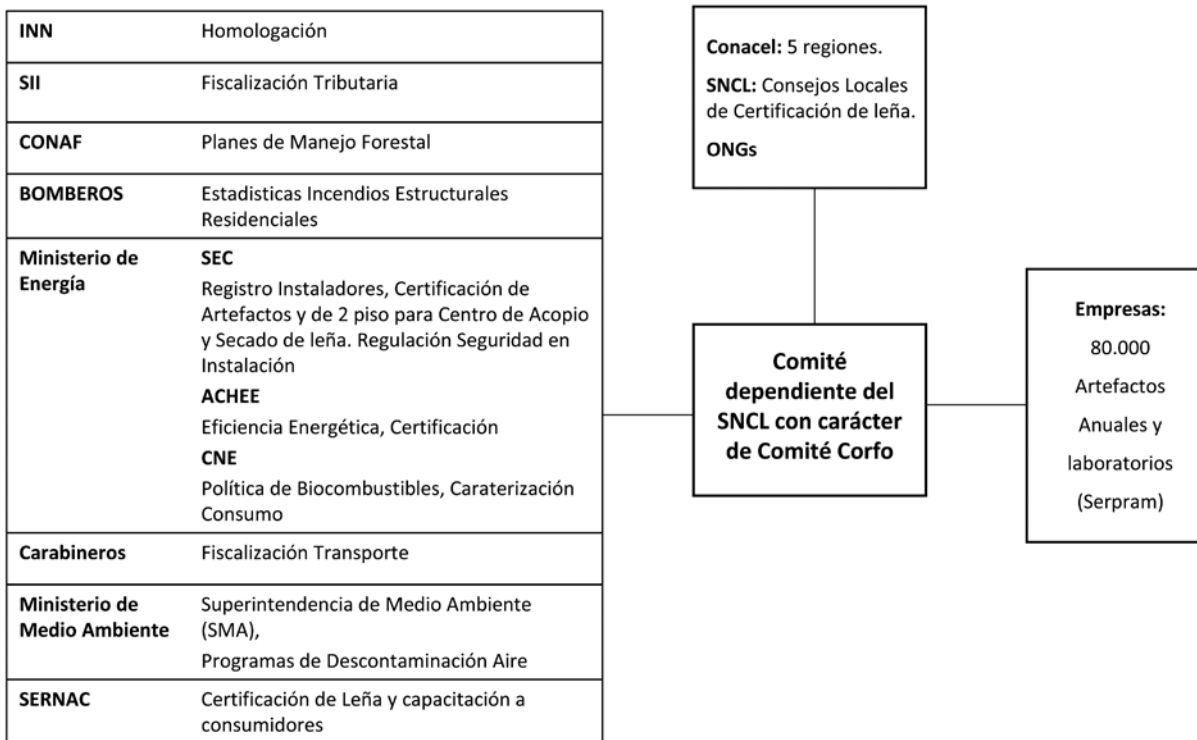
| INN | Homologación |
|---|---|
| SII | Fiscalización Tributaria |
| CONAF | Planes de Manejo Forestal |
| BOMBEROS | Estadisticas Incendios Estructurales Residenciales |
| Ministerio de Energía | SEC Registro Instaladores, Certificación de Artefactos y de 2 piso para Centro de Acopio y Secado de leña. Regulación Seguridad en Instalación ACHEE Eficiencia Energética, Certificación CNE Política de Biocombustibles, Caraterización Consumo |
| Carabineros | Fiscalización Transporte |
| Ministerio de Medio Ambiente | Superintendencia de Medio Ambiente (SMA), Programas de Descontaminación Aire |
| SERNAC | Certificación de Leña y capacitación a consumidores |

Conacel: 5 regiones.

SNCL: Consejos Locales de Certificación de leña.

ONGs

Comité dependiente del SNCL con carácter de Comité Corfo

Empresas:
80.000
Artefactos
Anuales y
laboratorios
(Serpram)